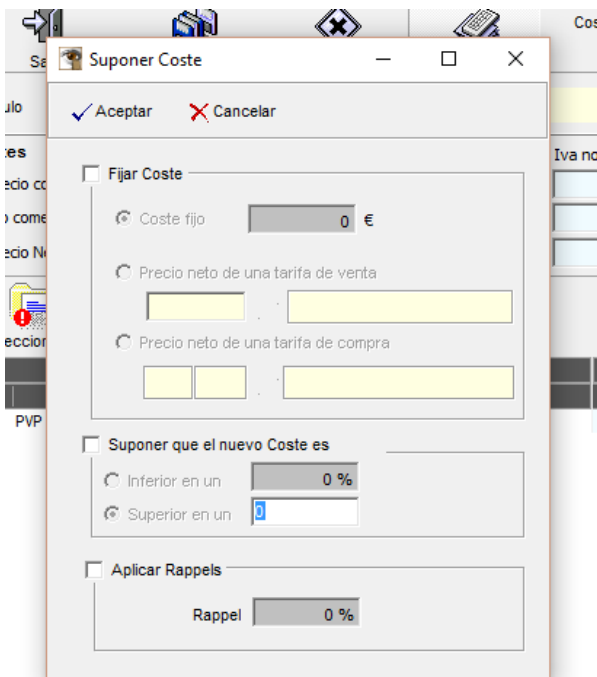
Sa
Cos
ulo
tes
ecio cc
o come
ecio N
Iva no
eccion
PVP

Suponer Coste
Aceptar
Cancelar

Fijar Coste
Coste fijo
0 €
Precio neto de una tarifa de venta
Precio neto de una tarifa de compra

Suponer que el nuevo Coste es
Inferior en un
0 %
Superior en un
0

Aplicar Rappels
Rappel
0 %